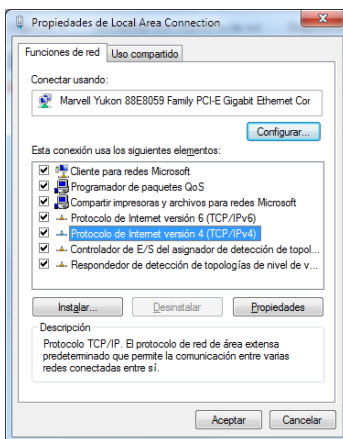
Propiedades de Local Area Connection

Funciones de red | Uso compartido

Conectar usando:

Marvell Yukon 88E8059 Family PCI-E Gigabit Ethernet Cor

Configurar...

Esta conexión usa los siguientes elementos:

Cliente para redes Microsoft
Programador de paquetes QoS
Compartir impresoras y archivos para redes Microsoft
Protocolo de Internet versión 6 (TCP/IPv6)
Protocolo de Internet versión 4 (TCP/IPv4)
Controlador de E/S del asignador de detección de topol...
Respondedor de detección de topologías de nivel de v...

Instalar... | Desinstalar | Propiedades

Descripción

Protocolo TCP/IP. El protocolo de red de área extensa predeterminado que permite la comunicación entre varias redes conectadas entre sí.

Aceptar | Cancelar